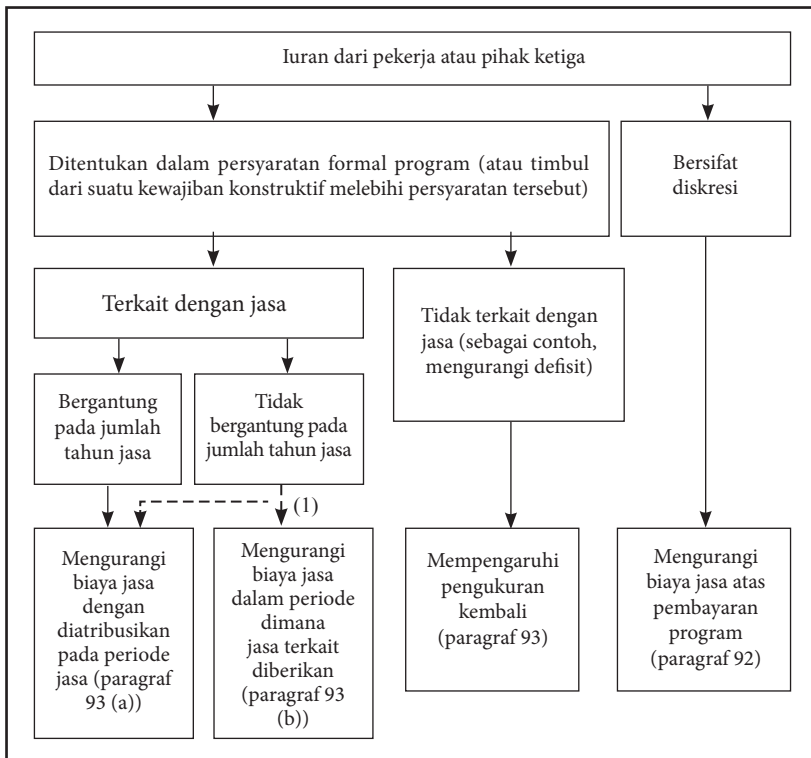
Iuran dari pekerja atau pihak ketiga

Ditentukan dalam persyaratan formal program (atau timbul dari suatu kewajiban konstruktif melebihi persyaratan tersebut)

Bersifat diskresi

Terkait dengan jasa

Tidak terkait dengan jasa (sebagai contoh, mengurangi defisit)

Bergantung pada jumlah tahun jasa

Tidak bergantung pada jumlah tahun jasa

(1)

Mengurangi biaya jasa dengan diatribusikan pada periode jasa (paragraf 93 (a))

Mengurangi biaya jasa dalam periode dimana jasa terkait diberikan (paragraf 93 (b))

Mempengaruhi pengukuran kembali (paragraf 93)

Mengurangi biaya jasa atas pembayaran program (paragraf 92)